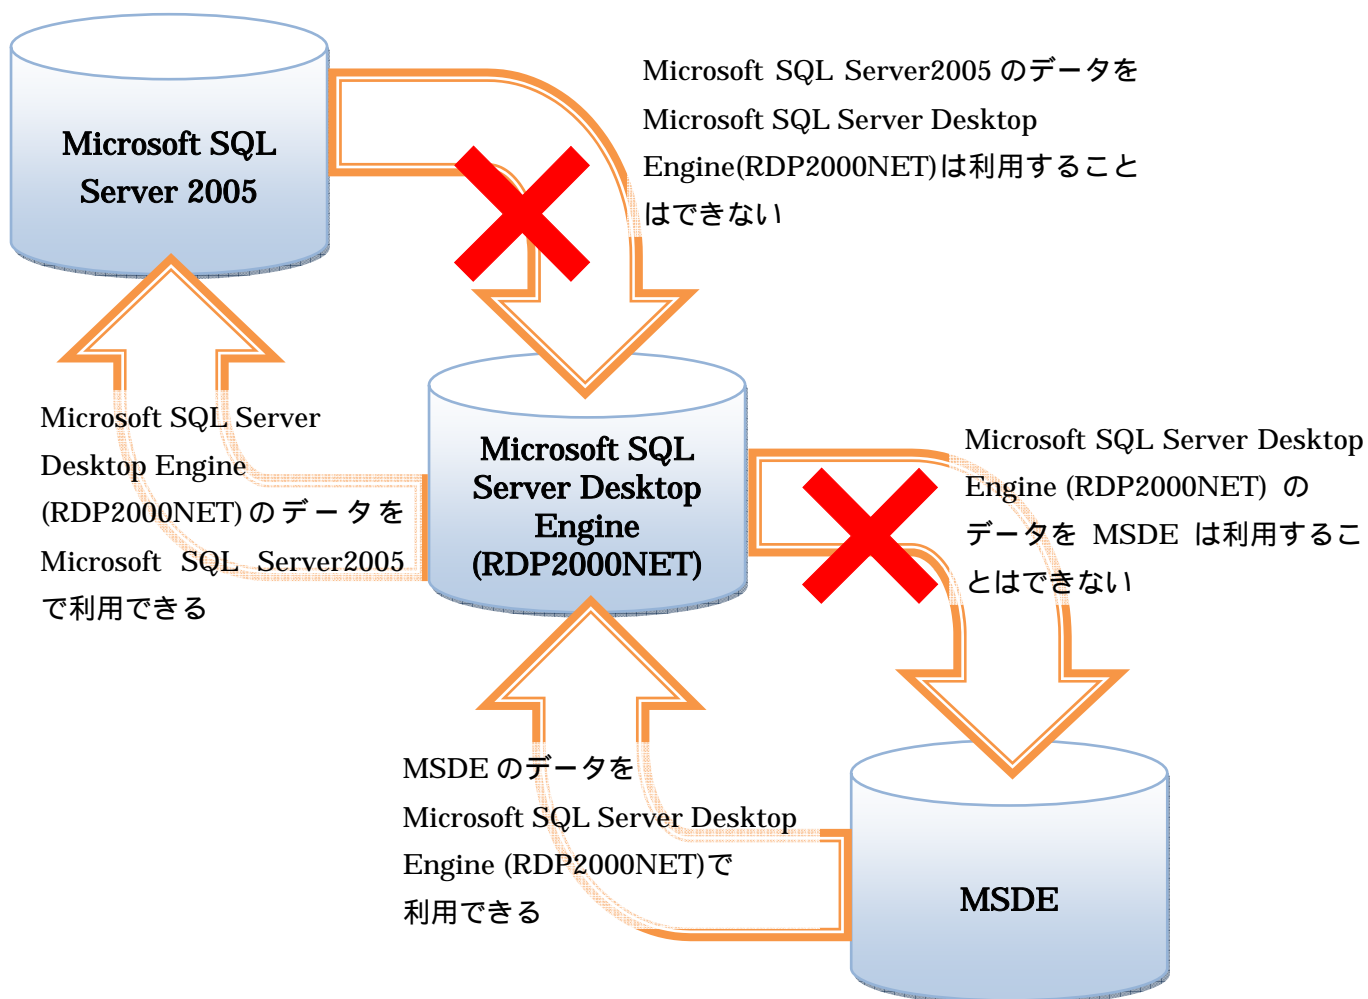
Microsoft SQL Server 2005

Microsoft SQL Server2005 のデータを Microsoft SQL Server Desktop Engine(RDP2000NET)は利用することはできない

Microsoft SQL Server Desktop Engine (RDP2000NET)

Microsoft SQL Server Desktop Engine (RDP2000NET) のデータを Microsoft SQL Server2005 で利用できる

Microsoft SQL Server Desktop Engine (RDP2000NET) のデータを MSDE は利用することはできない

MSDE のデータを Microsoft SQL Server Desktop Engine (RDP2000NET)で利用できる

MSDE